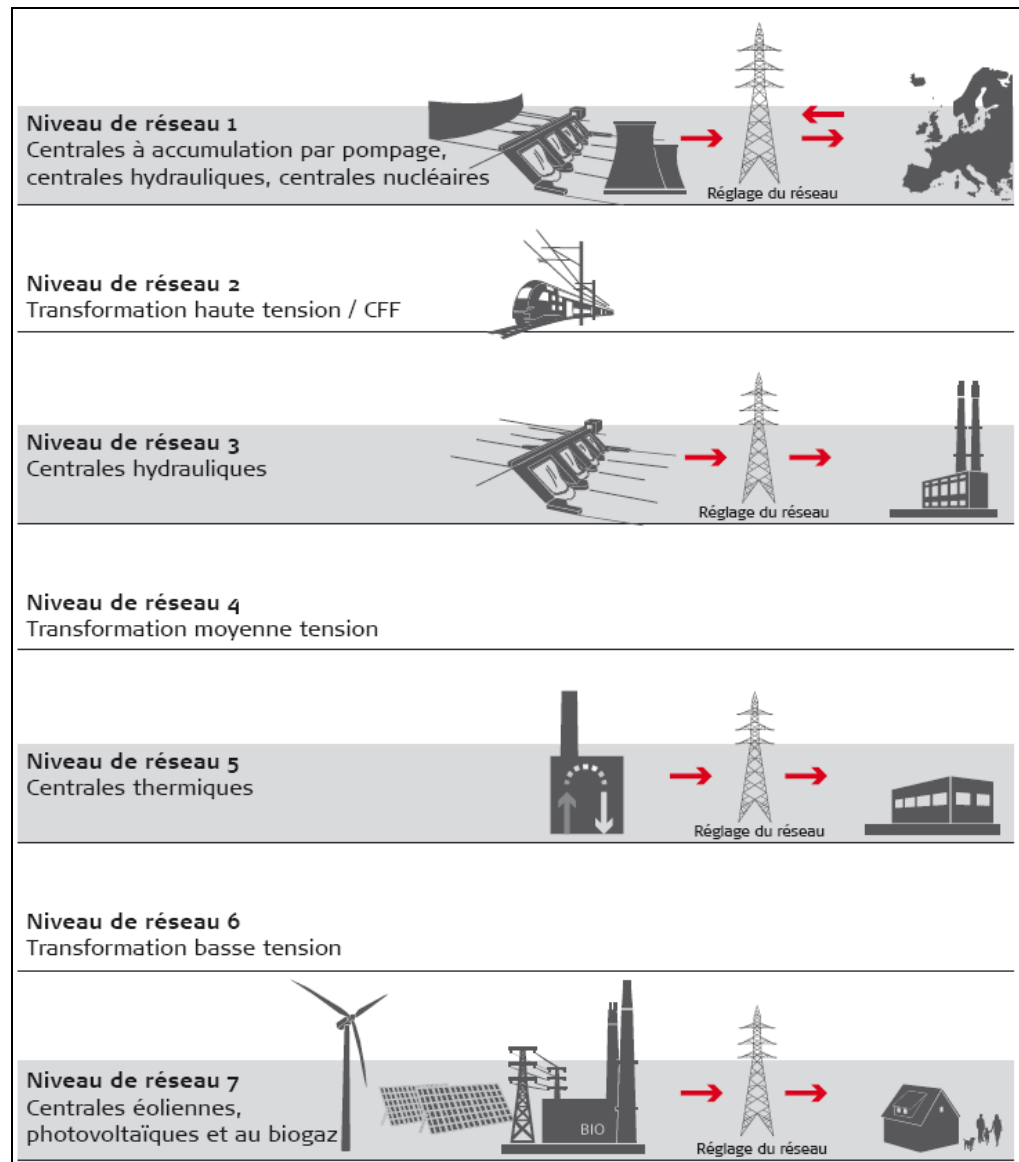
**Niveau de réseau 1**
Centrales à accumulation par pompage, centrales hydrauliques, centrales nucléaires

Réglage du réseau

**Niveau de réseau 2**
Transformation haute tension / CFF

**Niveau de réseau 3**
Centrales hydrauliques

Réglage du réseau

**Niveau de réseau 4**
Transformation moyenne tension

**Niveau de réseau 5**
Centrales thermiques

Réglage du réseau

**Niveau de réseau 6**
Transformation basse tension

**Niveau de réseau 7**
Centrales éoliennes, photovoltaïques et au biogaz

BIO

Réglage du réseau